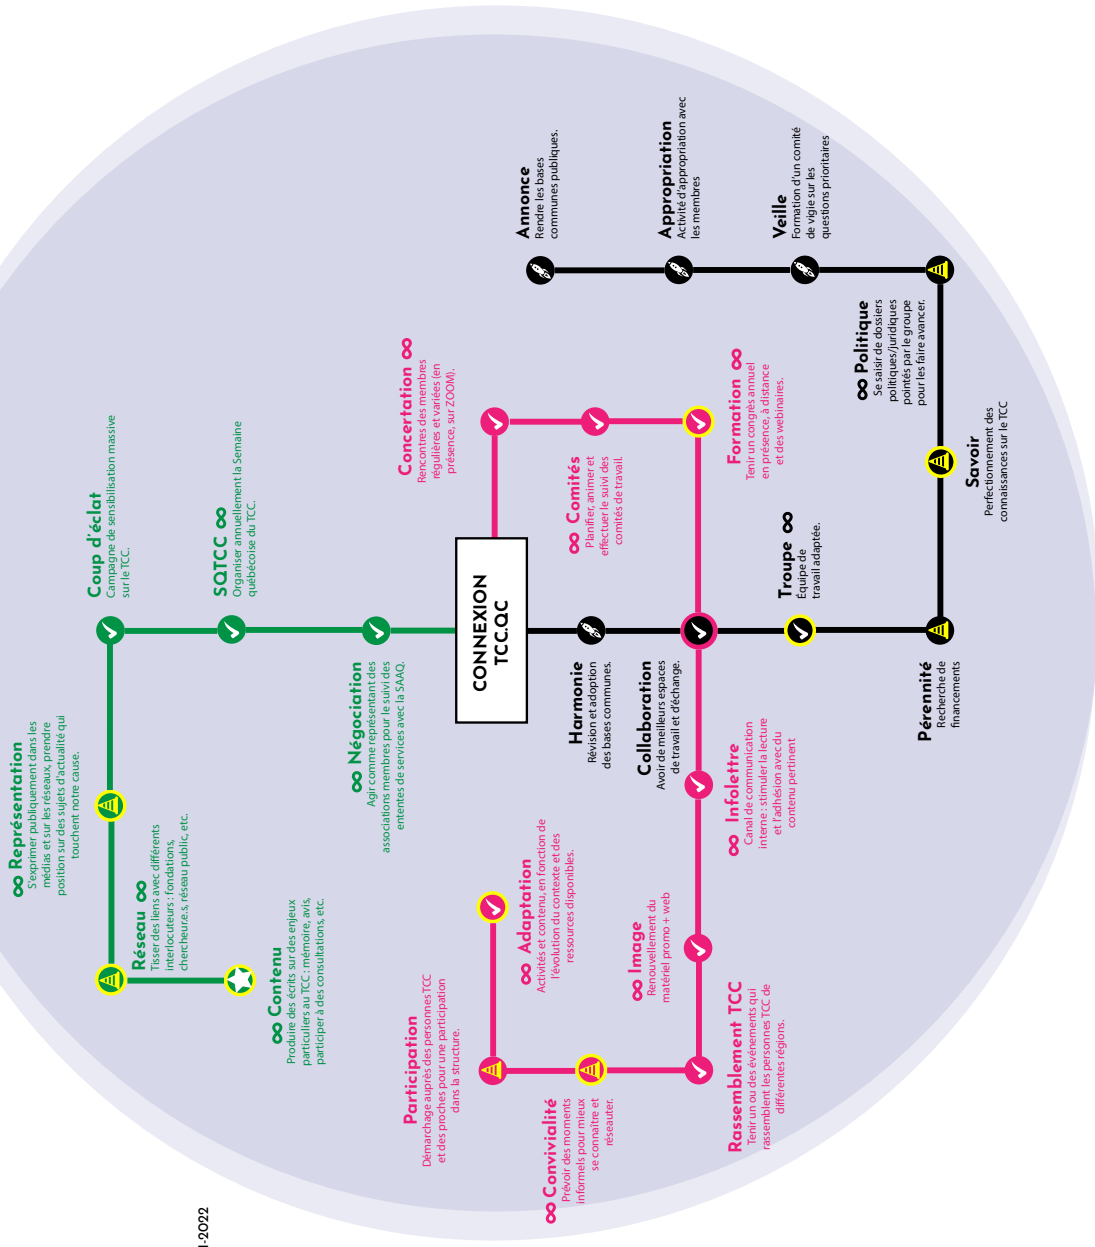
CONNEXION TCC.QC

∞ Représentation
S'exprimer publiquement dans les médias et sur les réseaux, prendre position sur des sujets d'actualité qui touchent notre cause.

Réseau ∞
Tisser des liens avec différents interlocuteurs : fondations, chercheur.e.s, réseau public, etc.

∞ Contenu
Produire des écrits sur des enjeux particuliers au TCC : mémoire, avis, participer à des consultations, etc.

Coup d'éclat
Campagne de sensibilisation massive sur le TCC.

SQTCC ∞
Organiser annuellement la Semaine québécoise du TCC.

∞ Négociation
Agir comme représentant des associations membres pour le suivi des ententes de services avec la SAAQ.

Concertation ∞
Rencontres des membres régulières et variées (en présence, sur ZOOM).

∞ Comités
Planifier, animer et effectuer le suivi des comités de travail.

Formation ∞
Tenir un congrès annuel en présence, à distance et des webinaires.

Harmonie
Révision et adoption des bases communes.

Collaboration
Avoir de meilleurs espaces de travail et d'échange.

∞ Infolettre
Canal de communication interne : stimuler la lecture et l'adhésion avec du contenu pertinent

∞ Adaptation
Activités et contenu, en fonction de l'évolution du contexte et des ressources disponibles.

∞ Image
Renouvellement du matériel promo + web

Participation
Démarchage auprès des personnes TCC et des proches pour une participation dans la structure.

∞ Convivialité
Prévoir des moments informels pour mieux se connaître et réseauter.

Rassemblement TCC
Tenir un ou des événements qui rassemblent les personnes TCC de différentes régions.

Annonce
Rendre les bases communes publiques.

Appropriation
Activité d'appropriation avec les membres

Veille
Formation d'un comité de vigie sur les questions prioritaires

∞ Politique
Se saisir de dossiers politiques/juridiques pointés par le groupe pour les faire avancer.

Savoir
Perfectionnement des connaissances sur le TCC

Troupe ∞
Équipe de travail adaptée.

Pérennité
Recherche de financements

-2022